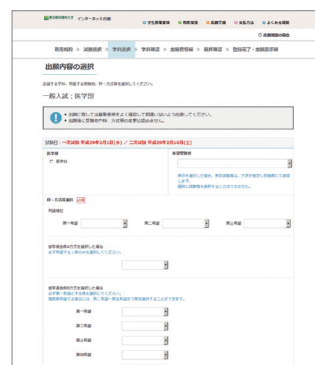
インターネット出願

○ 学生募集要項　○ 受験案内　○ 出願手続　○ お支払方法　○ よくある質問

○ 出願登録の流れ

新規規約 ＞ 試験選択 ＞ 学科選択 ＞ 学科確定 ＞ 個人情報登録 ＞ 確認画面 ＞ 登録完了・直接支払

出願内容の選択

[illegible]

一般入試：医学部

● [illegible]
● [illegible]

試験日：一次試験 平成29年2月1日（水）／ 二次試験 平成29年2月18日（土）

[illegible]　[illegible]

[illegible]

第一希望　第二希望　第三希望

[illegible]

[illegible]

第一希望

第二希望

第三希望

第四希望